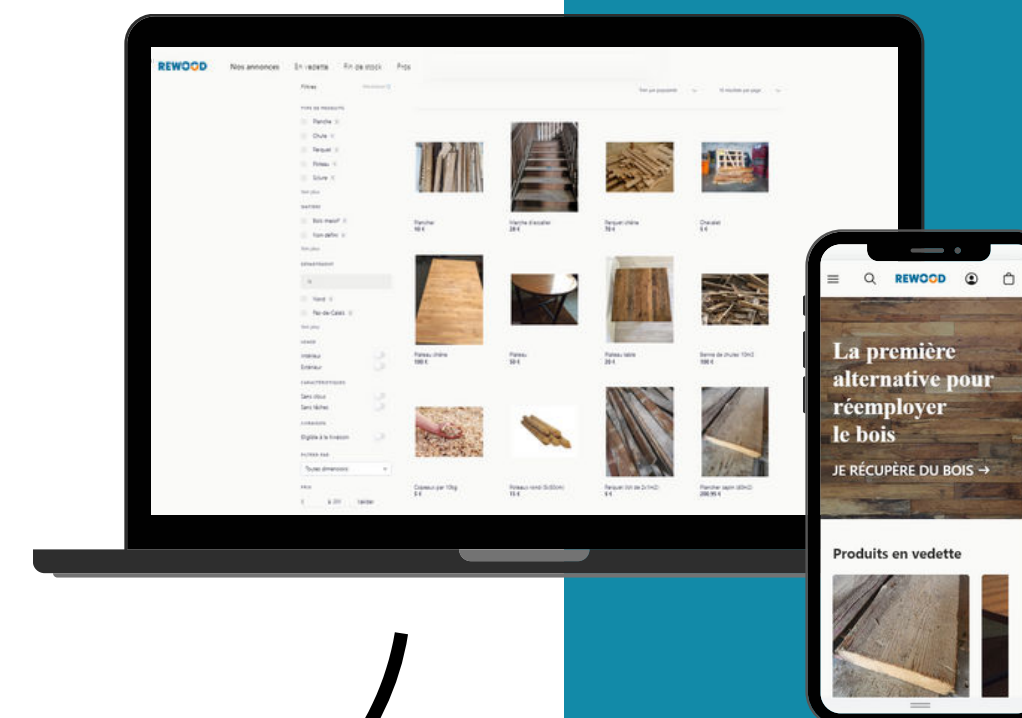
REWOOD Nos annonces En vedette Fin de stock Pros

Filtres

TYPE DE PRODUITS
Planche
Chute
Parquet
Poteau
Sciure

MATIÈRE
Bois massif
Non défini

DÉPARTEMENT
Nord
Pas-de-Calais

USAGE
Intérieur
Extérieur

CARACTÉRISTIQUES
Sans clous
Sans tâches

LIVRAISON
Éligible à la livraison

FILTRER PAR
Toutes dimensions

PRIX
Valider

Plancher
Marche d'escalier
Parquet chêne
Chevalet
Plateau chêne
100 €
Plateau
Plateau table
Benne de chutes
Copeaux par 10kg
Parquet
Plancher sapin
299,99 €

REWOOD

La première alternative pour réemployer le bois

JE RÉCUPÈRE DU BOIS →

Produits en vedette